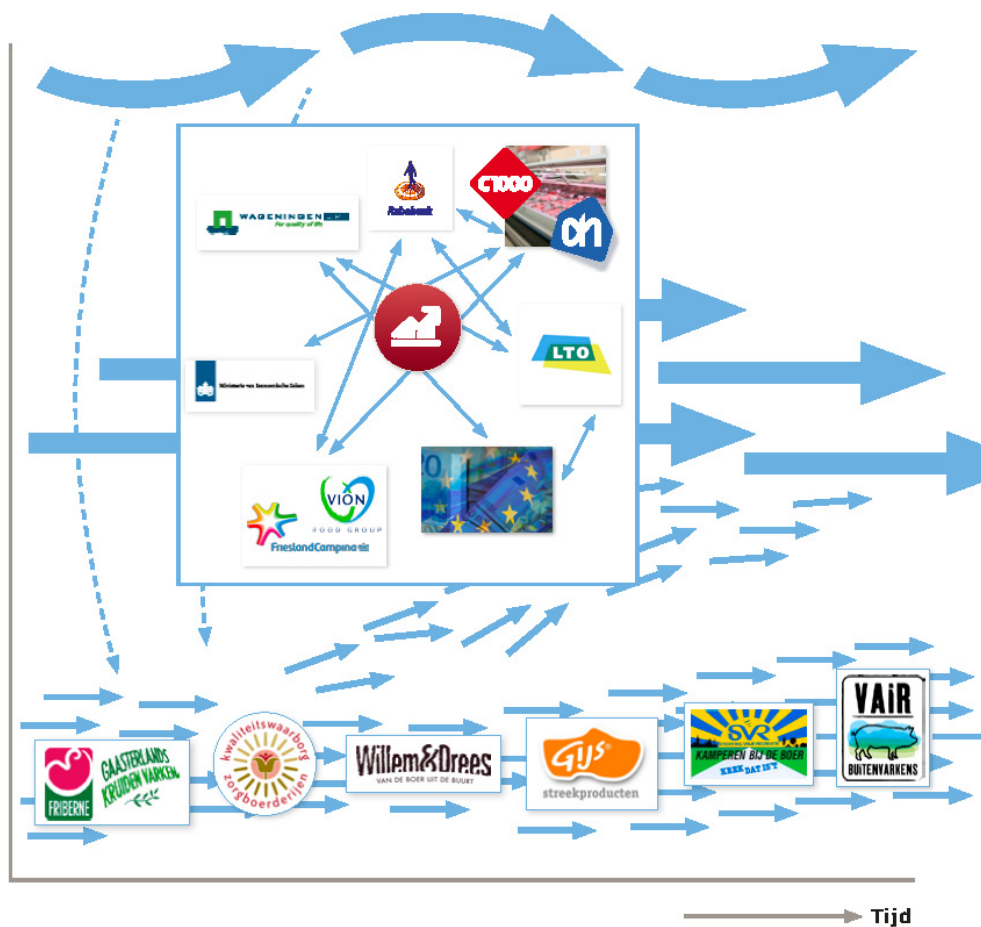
WAGENINGEN UR
For quality of life

Rabobank

C1000

LTO

Ministerie van Economische Zaken

VION
FOOD GROUP

FrieslandCampina

FRIBERNE

GAASTERLANDS KRUIDEN VARKEN

kwaliteitswaarborg zorgboerderijen

Willem&Drees
VAN DE BOER UIT DE BUURT

GIJS
streekproducten

SVR
KAMPEREN BIJ DE BOER
KREE DAT IS 'T

VAiR
BUITENVARKENS

Tijd